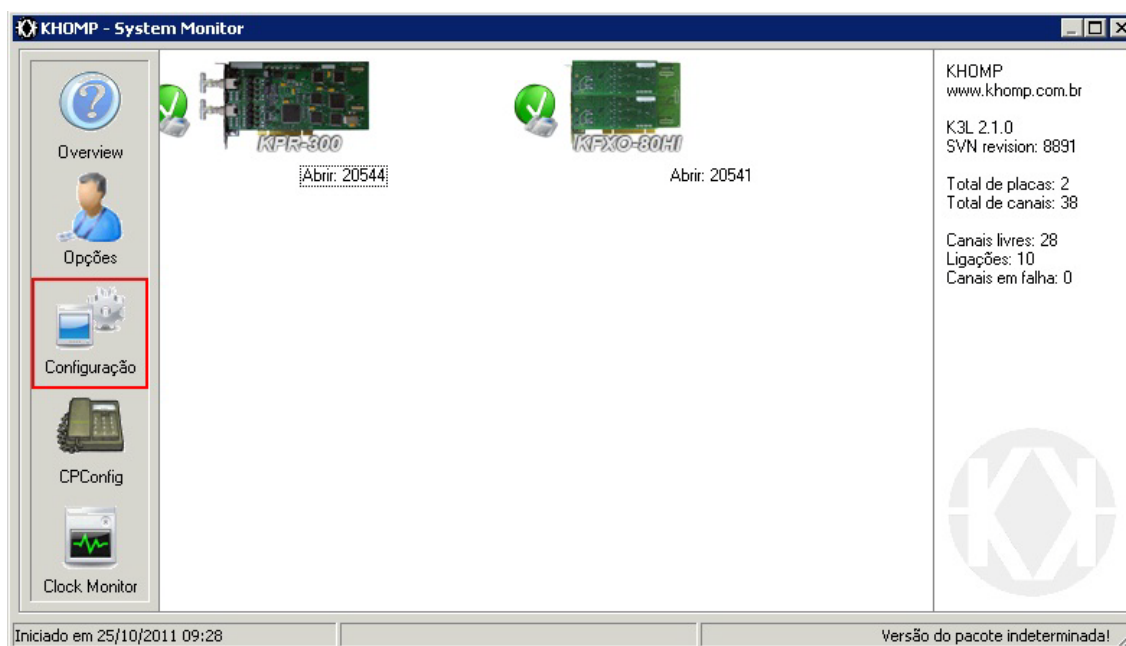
KHOMP - System Monitor

Overview

Opções

Configuração

CPConfig

Clock Monitor

KPR-300
Abrir: 20544

KFXO-80HI
Abrir: 20541

KHOMP
www.khomp.com.br

K3L 2.1.0
SVN revision: 8891

Total de placas: 2
Total de canais: 38

Canais livres: 28
Ligações: 10
Canais em falha: 0

Iniciado em 25/10/2011 09:28

Versão do pacote indeterminada!